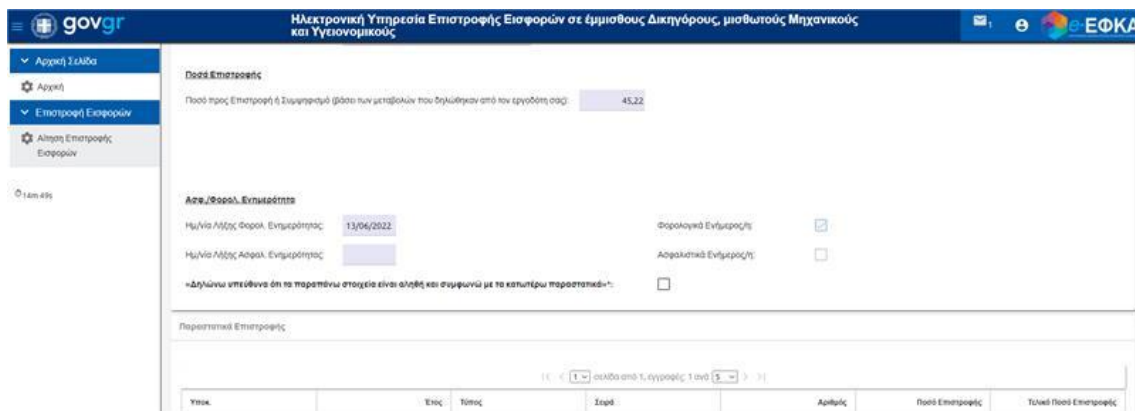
gov gr

Ηλεκτρονική Υπηρεσία Επιστροφής Εισφορών σε έμμισθους Δικηγόρους, μισθωτούς Μηχανικούς και Υγειονομικούς

e-ΕΦΚΑ

Αρχική Σελίδα

Αρχική

Επιστροφή Εισφορών

Αίτηση Επιστροφής Εισφορών

14m 49s

Ποσό Επιστροφής

Ποσό προς Επιστροφή ή Συμψηφισμό (βάσει των μεταβολών που δηλώθηκαν από τον εργοδότη σας): 45,22

Ασφ./Φορολ. Ενημερότητα

Ημ/νία Λήξης Φορολ. Ενημερότητας: 13/06/2022

Φορολογικά Ενήμερος/η:

Ημ/νία Λήξης Ασφαλ. Ενημερότητας:

Ασφαλιστικά Ενήμερος/η:

«Δηλώνω υπεύθυνα ότι τα παραπάνω στοιχεία είναι αληθή και συμφωνώ με τα κατωτέρω παραστατικά»*:

Παραστατικά Επιστροφής

|< < 1 σελίδα από 1, εγγραφές: 1 από 5 > >|

| Υποκ. | Έτος | Τύπος | Σειρά | Αριθμός | Ποσό Επιστροφής | Τελικό Ποσό Επιστροφής |
|---|---|---|---|---|---|---|